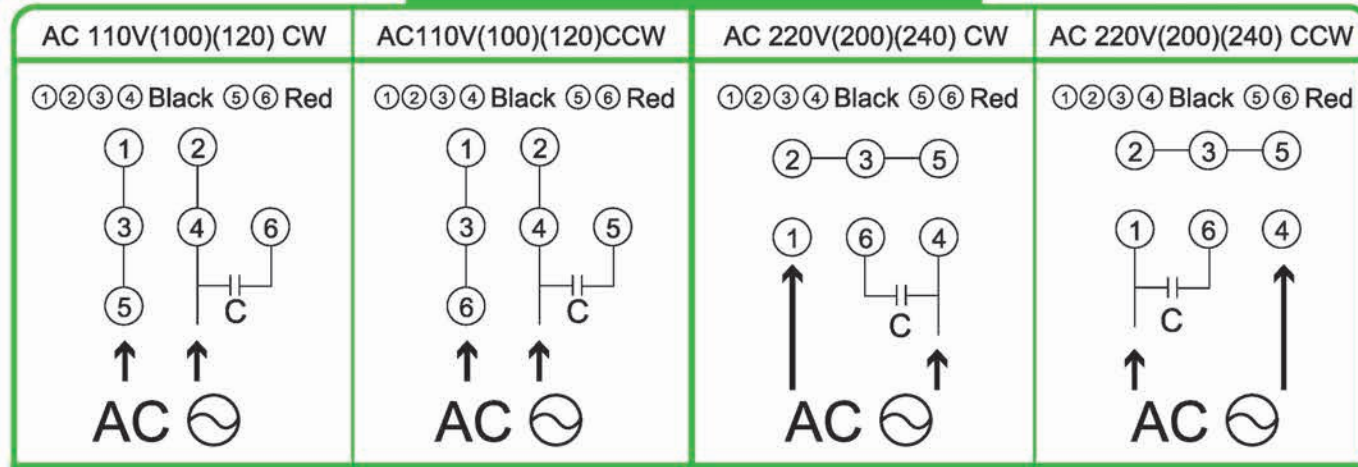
| AC 110V(100)(120) CW | AC110V(100)(120)CCW | AC 220V(200)(240) CW | AC 220V(200)(240) CCW |
|---|---|---|---|
| ①②③④ Black ⑤⑥ Red | ①②③④ Black ⑤⑥ Red | ①②③④ Black ⑤⑥ Red | ①②③④ Black ⑤⑥ Red |

1 2
3 4 6
5 C
AC

1 2
3 4 5
6 C
AC

2 3 5
1 6 4
C
AC

2 3 5
1 6 4
C
AC